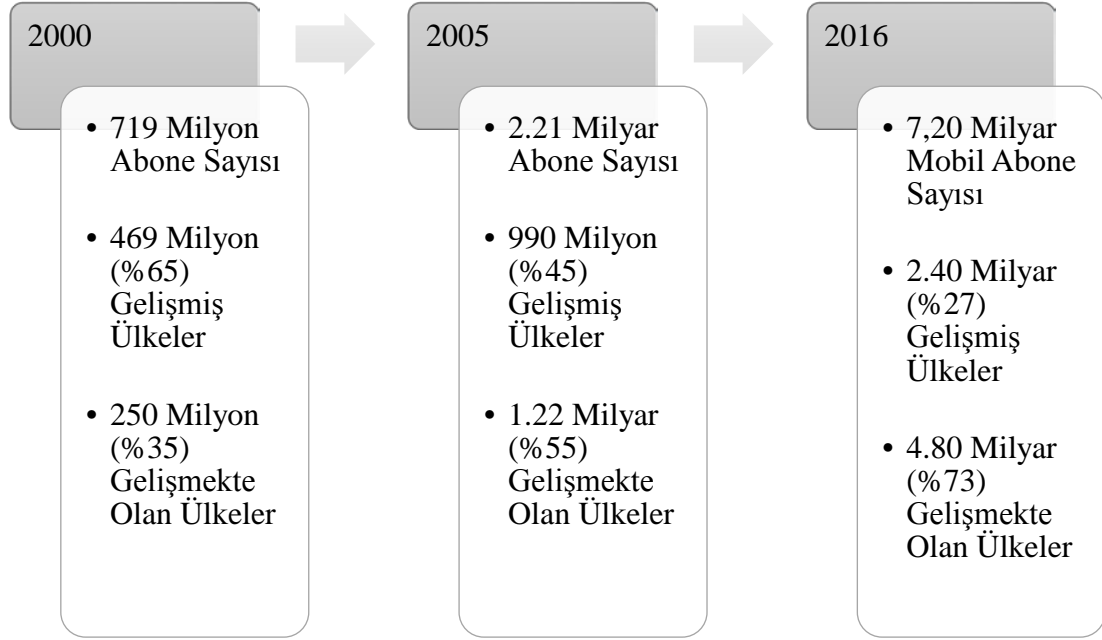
2000

- 719 Milyon Abone Sayısı
- 469 Milyon (%65) Gelişmiş Ülkeler
- 250 Milyon (%35) Gelişmekte Olan Ülkeler

2005

- 2.21 Milyar Abone Sayısı
- 990 Milyon (%45) Gelişmiş Ülkeler
- 1.22 Milyar (%55) Gelişmekte Olan Ülkeler

2016

- 7,20 Milyar Mobil Abone Sayısı
- 2.40 Milyar (%27) Gelişmiş Ülkeler
- 4.80 Milyar (%73) Gelişmekte Olan Ülkeler